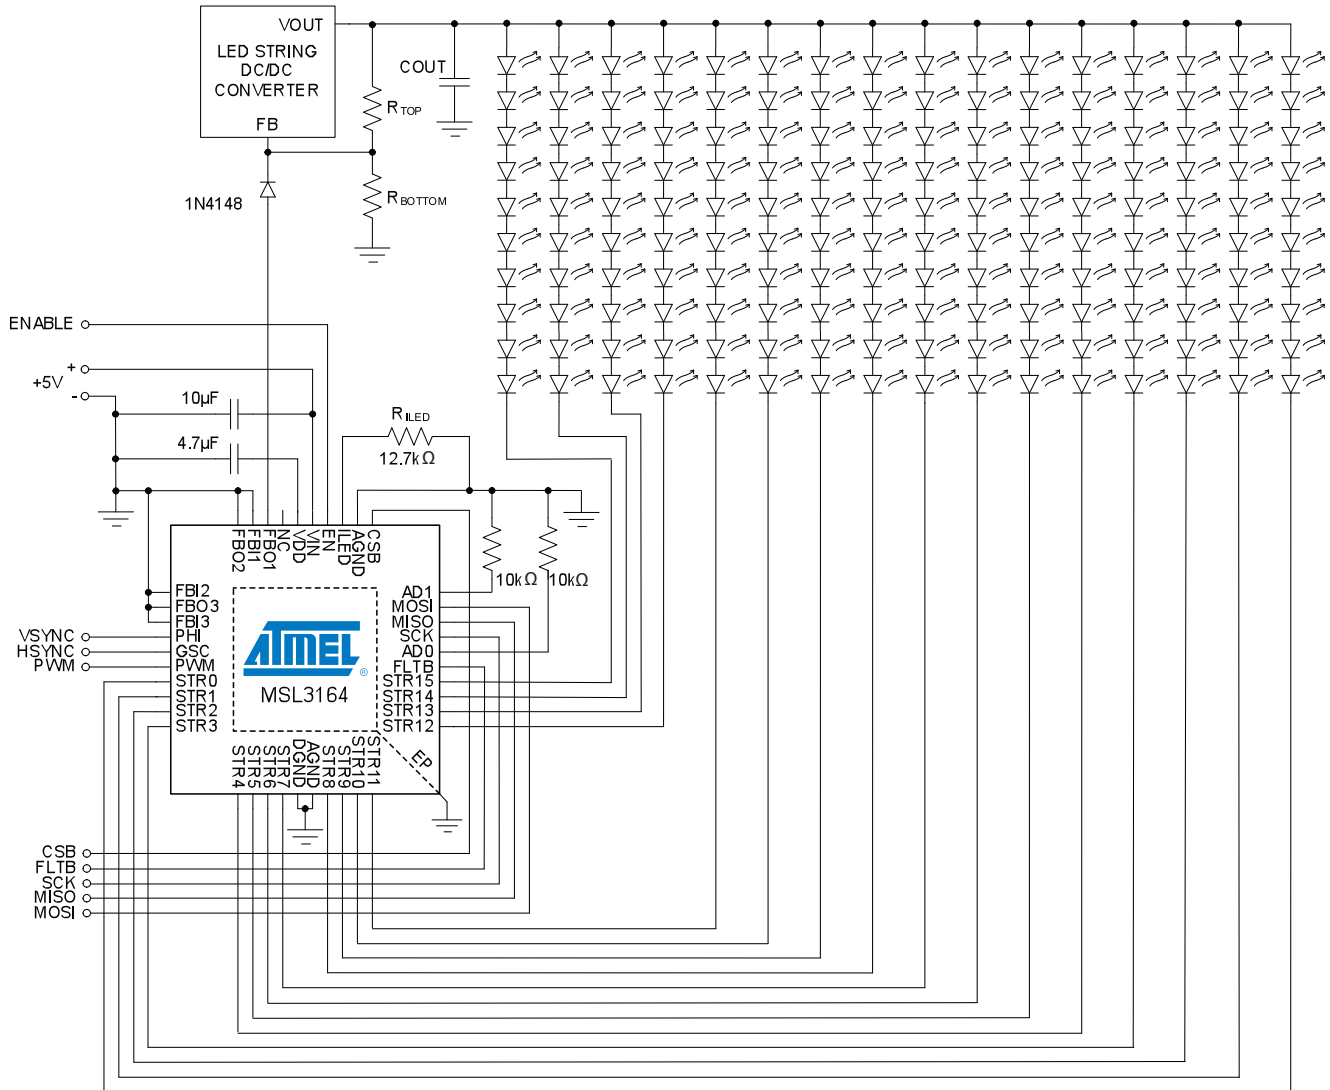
VOUT
LED STRING
DC/DC
CONVERTER
FB
COUT
$R_{TOP}$
$R_{BOTTOM}$
1N4148
ENABLE
+
+5V
-
10µF
4.7µF
$R_{ILED}$
12.7kΩ
10kΩ
10kΩ
FBO2
FBI1
FBO1
NC
VDD
VIN
EN
ILED
AGND
CSB
FBI2
FBO3
FBI3
VSYNC
PHI
HSYNC
GSC
PWM
PWM
STR0
STR1
STR2
STR3
AD1
MOSI
MISO
SCK
AD0
FLTB
STR15
STR14
STR13
STR12
ATMEL
MSL3164
STR4
STR5
STR6
STR7
DGND
AGND
STR8
STR9
STR10
STR11
EP
CSB
FLTB
SCK
MISO
MOSI